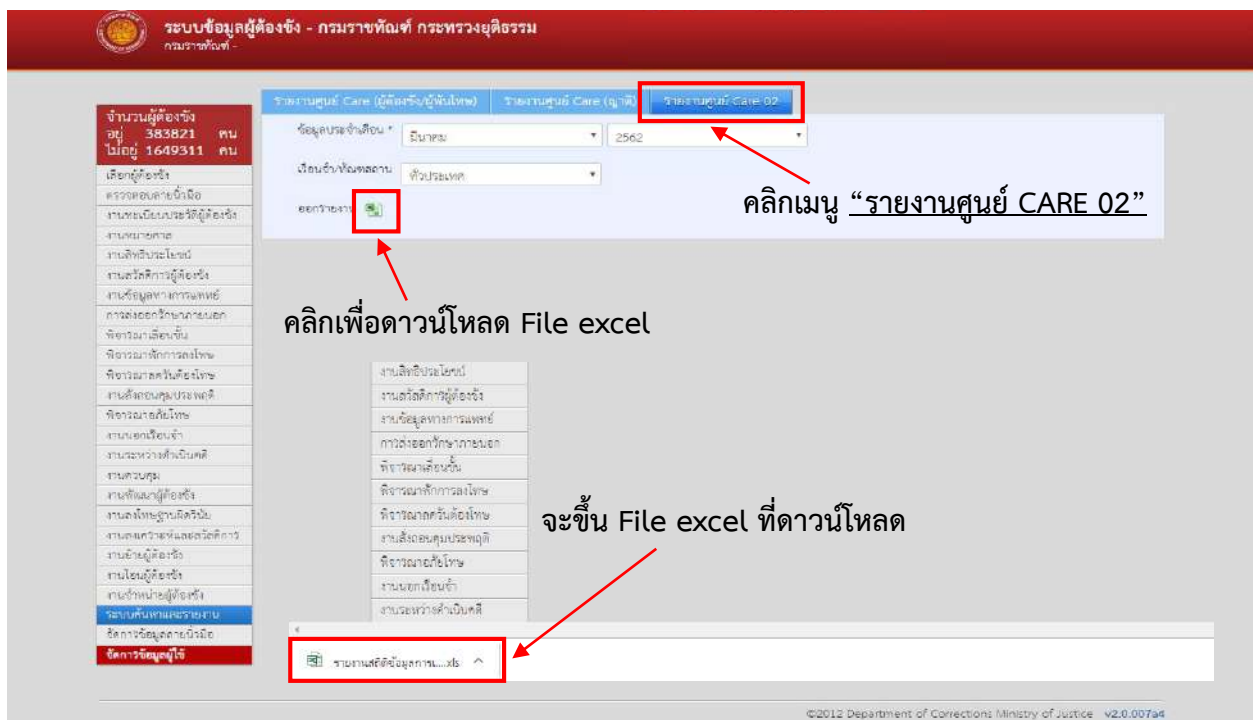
ระบบข้อมูลผู้ต้องขัง - กรมราชทัณฑ์ กระทรวงยุติธรรม
กรมราชทัณฑ์ -

จำนวนผู้ต้องขัง
อยู่ 383821 คน
ไม่อยู่ 1649311 คน
เลือกผู้ต้องขัง
ตรวจสอบลายนิ้วมือ
งานทะเบียนประวัติผู้ต้องขัง
งานหมายศาล
งานสิทธิประโยชน์
งานสวัสดิการผู้ต้องขัง
งานข้อมูลทางการแพทย์
การส่งออกรักษาภายนอก
พิจารณาเลื่อนชั้น
พิจารณาพักการลงโทษ
พิจารณาลดวันต้องโทษ
งานสั่งถอนคุมประพฤติ
พิจารณาอภัยโทษ
งานนอกเรือนจำ
งานระหว่างดำเนินคดี
งานควบคุม
งานพัฒนาผู้ต้องขัง
งานลงโทษฐานผิดวินัย
งานสงเคราะห์และสวัสดิการ
งานย้ายผู้ต้องขัง
งานโอนผู้ต้องขัง
งานจำหน่ายผู้ต้องขัง
ระบบค้นหาและรายงาน
จัดการข้อมูลลายนิ้วมือ
จัดการข้อมูลญาติ

รายงานศูนย์ Care (ผู้ต้องขัง/ผู้พ้นโทษ) | รายงานศูนย์ Care (ญาติ) | รายงานศูนย์ Care 02

ข้อมูลประจำเดือน * มีนาคม 2562
เรือนจำ/ทัณฑสถาน ทั่วประเทศ
ออกรายงาน

คลิกเมนู “รายงานศูนย์ CARE 02”

คลิกเพื่อดาวน์โหลด File excel

งานสิทธิประโยชน์
งานสวัสดิการผู้ต้องขัง
งานข้อมูลทางการแพทย์
การส่งออกรักษาภายนอก
พิจารณาเลื่อนชั้น
พิจารณาพักการลงโทษ
พิจารณาลดวันต้องโทษ
งานสั่งถอนคุมประพฤติ
พิจารณาอภัยโทษ
งานนอกเรือนจำ
งานระหว่างดำเนินคดี

จะขึ้น File excel ที่ดาวน์โหลด

รายงานสถิติข้อมูลการ....xls ^

©2012 Department of Corrections Ministry of Justice v2.0.007a4